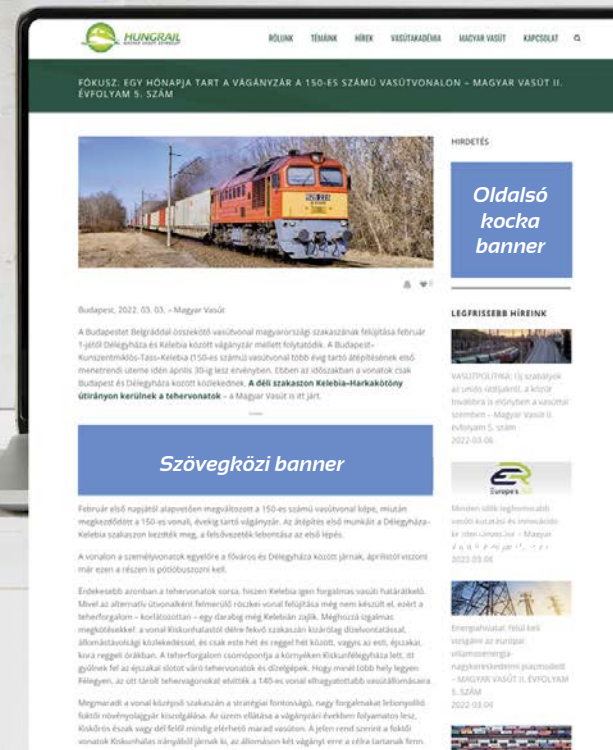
HUNGRAIL

RÓLUNK TÉMÁINK HÍREK VASÚTAKADÉMIA MAGYAR VASÚT KAPCSOLAT

FÓKUSZ: EGY HÓNAPJA TART A VÁGÁNYZÁR A 150-ES SZÁMÚ VASÚTVONALON – MAGYAR VASÚT II. ÉVFOLYAM 5. SZÁM

HIRDETÉS

Oldalsó kocka banner

Budapest, 2022. 03. 03. – Magyar Vasút

A Budapestet Belgráddal összekötő vasútvonal magyarországi szakaszának felújítása február 1-jétől Délegyháza és Kelebia között vágányzár mellett folytatódik. A Budapest–Kunszentmiklós-Tass–Kelebia (150-es számú) vasútvonal több évig tartó átépítésének első menetrendi üteme idén április 30-ig lesz érvényben. Ebben az időszakban a vonatok csak Budapest és Délegyháza között közlekednek. **A déli szakaszon Kelebia–Harkakötöny útirányon kerülnek a tehervonatok** – a Magyar Vasút is ott járt.

LEGFRISSEBB HÍREINK

Szövegközi banner

Február első napjától alapvetően megváltozott a 150-es számú vasútvonal képe, miután megkezdődött a 150-es vonali, évekig tartó vágányzár. Az építés első munkái a Délegyháza–Kelebia szakaszon kezdték meg, a felsővezeték lebontása az első lépés.

A vonalon a személyvonatok egyelőre a főváros és Délegyháza között járnak, áprilistól viszont már ezen a részen is pótlóbuszozni kell.

Érdekesebb azonban a tehervonatok sorsa. Ugyanis Kelebia igen forgalmas vasúti határátkelő. Mivel az alternatív útvonalként felmerülő rövidebb vonal felújítása még nem készült el, ezért a teherforgalom – korlátozottan – egy darabig még Kelebián zajlik. Meglehetősen ugyanis megkötésekkel: a vonal Kiskunhalastól délre fekvő szakaszán kizárólag dízelvontatással, állomástávolsági közlekedéssel, és csak este hét és reggel hét között, vagyis az esti, éjszakai, kora reggeli órákban. A teherforgalom csomópontja a környéken Kiskunfélegyháza lett, itt gyűlnek fel az éjszakai slotot váró tehervonatok és dízelgépek. Hogy minél több helyi legyen Félegyen, az ott tárolt tehervagonokat elvitték a 140-es vonal elhagyatottabb vasútállomásaira.

Megmaradt a vonal középső szakaszán a stratégiai fontosságú, nagy forgalmakat lebonyolító fuktói növényolajgyár kiszolgálása. Az üzem ellátása a vágányzári években folyamatos lesz, Kiskőrös észak vagy dél felől mindig elérhető marad vasúton. A jelen rend szerint a fuktói vonatok Kiskunhalas irányából járnak ki, az állomáson két vágányt erre a célra tartanak fenn.

VASÚTPOLITIKA: Új szabályok az uniós útdíjakról, a közúti traktálás is említésre a vasúttal szemben – Magyar Vasút II. évfolyam 5. szám
2022-03-06

ER Europe's Rail

Minden idők legfontosabb vasúti kutatási és innovációs kezdeményezése – Magyar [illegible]
2022-03-05

Energiahatalom: Teljül kell szigetére az európai villamosenergia-nagykereskedelmi piacmodell – MAGYAR VASÚT II. ÉVFOLYAM 5. SZÁM
2022-03-04